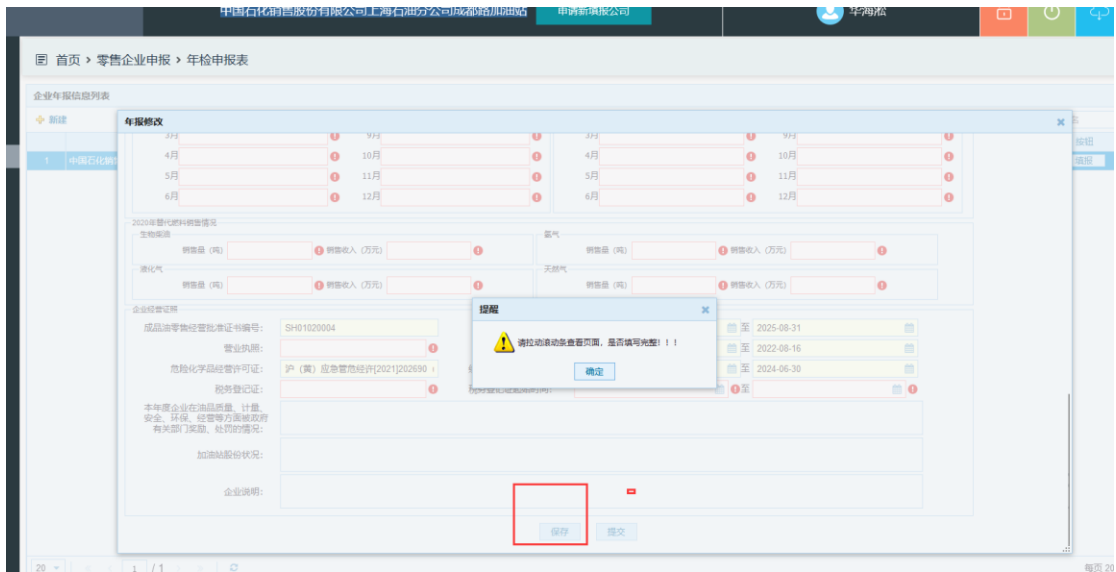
中国石化销售股份有限公司上海石油分公司成都路加油站 申请新填报公司 华海淞

首页 › 零售企业申报 › 年检申报表

企业年报信息列表

新建

1 中国石化销

年报修改

3月 9月 3月 9月
4月 10月 4月 10月
5月 11月 5月 11月
6月 12月 6月 12月

2020年替代燃料销售情况
生物柴油 氢气
销售量（吨） 销售收入（万元） 销售量（吨） 销售收入（万元）
液化气 天然气
销售量（吨） 销售收入（万元） 销售量（吨） 销售收入（万元）

企业经营证照
成品油零售经营批准证书编号: SH01020004 至 2025-08-31
营业执照: 至 2022-08-16
危险化学品经营许可证: 沪（黄）应急管危经许[2021]202690 至 2024-06-30
税务登记证:
本年度企业在油品质量、计量、安全、环保、经营等方面被政府有关部门奖励、处罚的情况:
加油站股份状况:
企业说明:

保存 提交

提醒
请拉动滚动条查看页面，是否填写完整！！！
确定

20 1 /1 每页 20